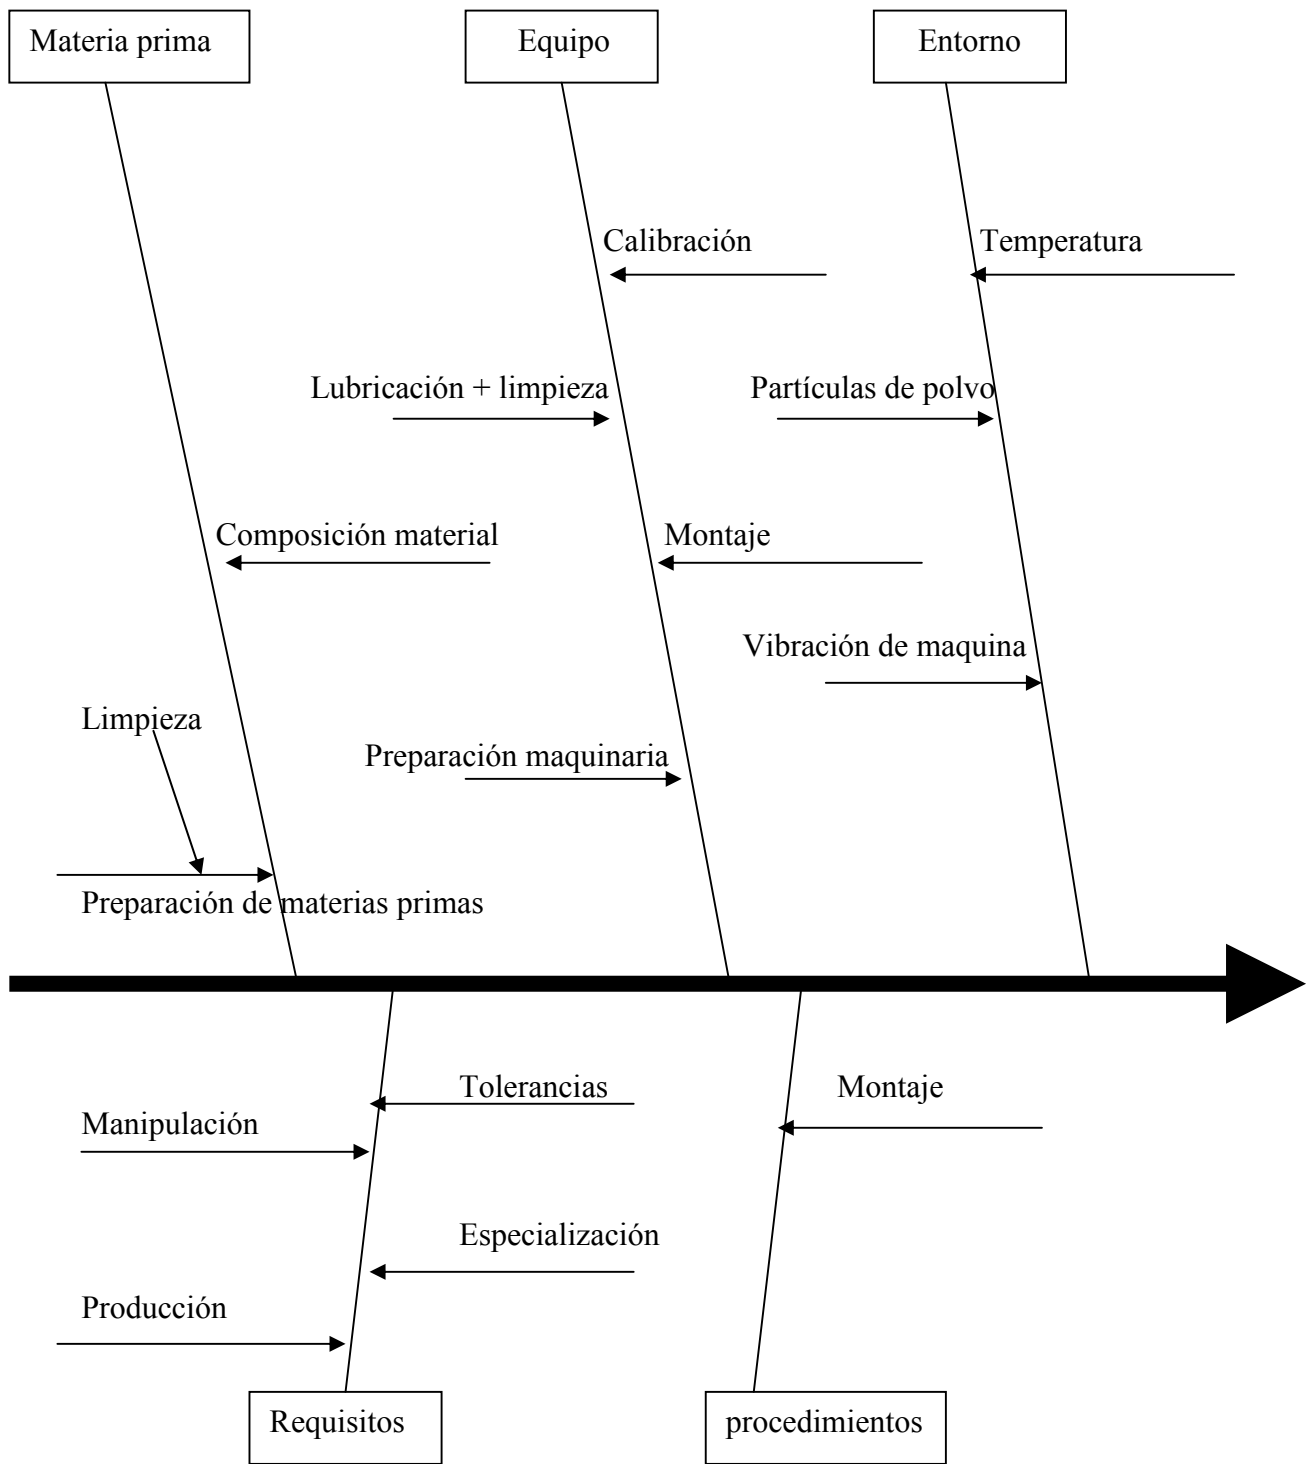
Materia prima

Equipo

Entorno

Calibración

Temperatura

Lubricación + limpieza

Partículas de polvo

Composición material

Montaje

Vibración de maquina

Limpieza

Preparación maquinaria

Preparación de materias primas

Tolerancias

Montaje

Manipulación

Especialización

Producción

Requisitos

procedimientos